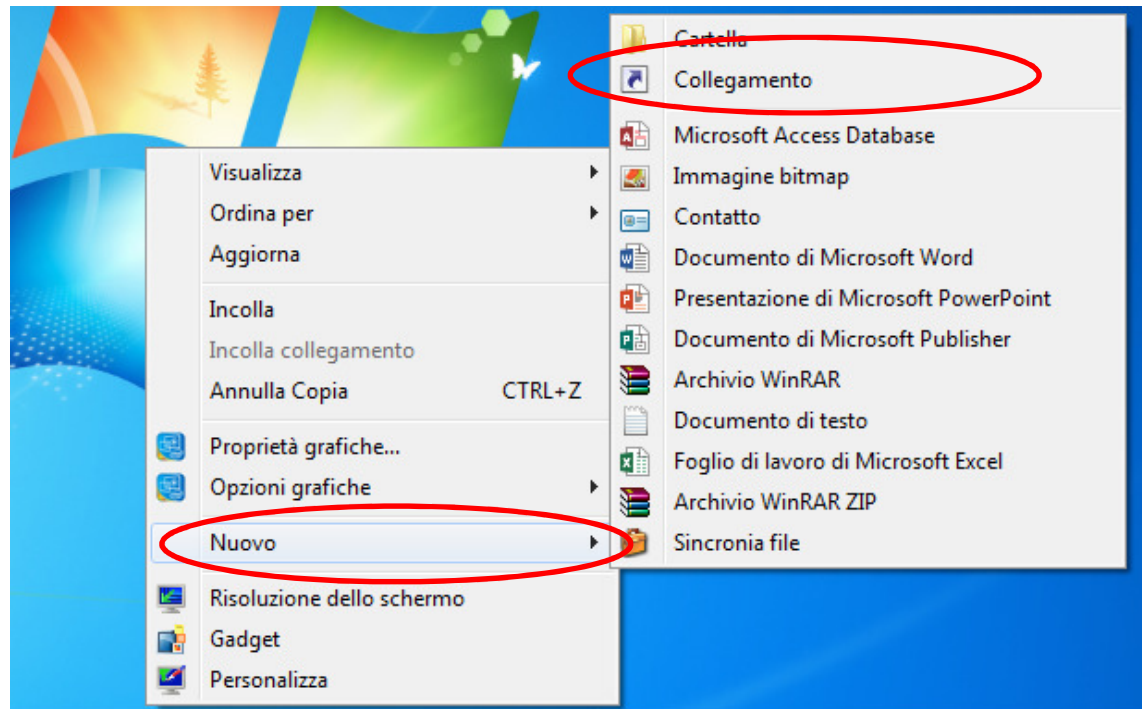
Visualizza
Ordina per
Aggiorna

Incolla
Incolla collegamento
Annulla Copia CTRL+Z

Proprietà grafiche...
Opzioni grafiche

Nuovo

Risoluzione dello schermo
Gadget
Personalizza

Cartella
Collegamento

Microsoft Access Database
Immagine bitmap
Contatto
Documento di Microsoft Word
Presentazione di Microsoft PowerPoint
Documento di Microsoft Publisher
Archivio WinRAR
Documento di testo
Foglio di lavoro di Microsoft Excel
Archivio WinRAR ZIP
Sincronia file